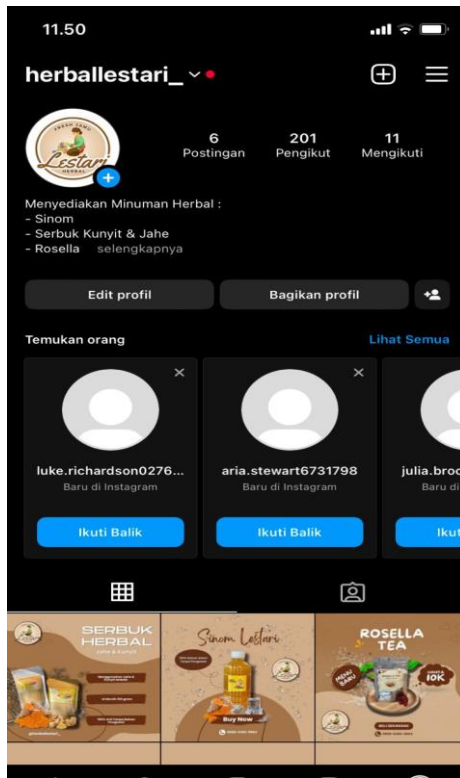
11.50

herballestari_

FRESH JAMU
Lestari
HERBAL

6
Postingan

201
Pengikut

11
Mengikuti

Menyediakan Minuman Herbal :
- Sinom
- Serbuk Kunyit & Jahe
- Rosella selengkapnya

Edit profil

Bagikan profil

Temukan orang

Lihat Semua

luke.richardson0276...
Baru di Instagram
Ikuti Balik

aria.stewart6731798
Baru di Instagram
Ikuti Balik

julia.broc
Baru di
Ikut

SERBUK HERBAL
Jahe & Kunyit

Sinom Lestari
Buy Now

ROSELLA TEA
10K